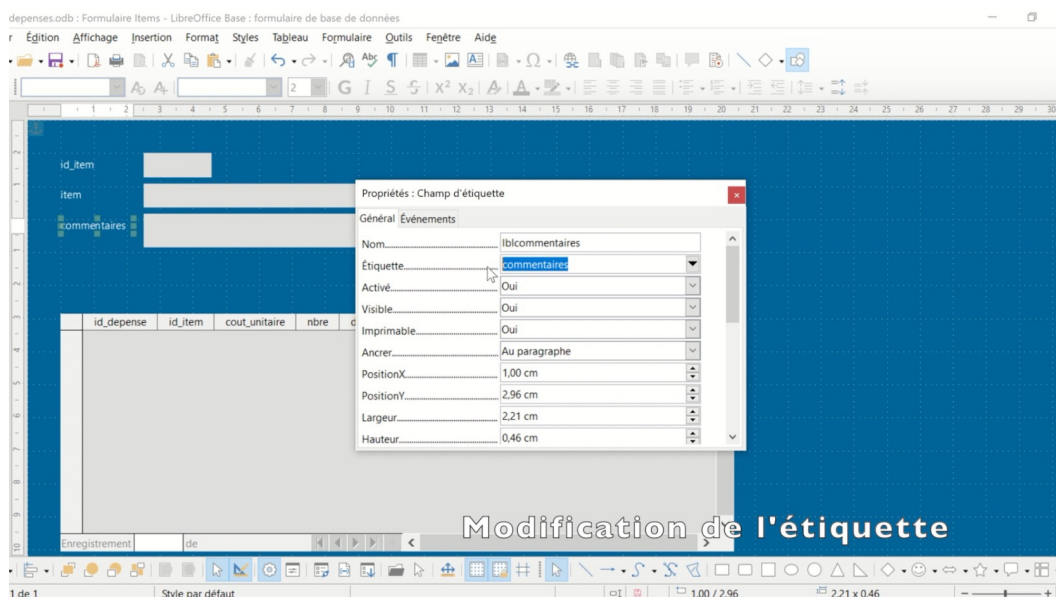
depenses.odb : Formulaire Items - LibreOffice Base : formulaire de base de données

r Édition Affichage Insertion Format Styles Tableau Formulaire Outils Fenêtre Aide

id_item

item

commentaires

Propriétés : Champ d'étiquette

Général Événements

| | |
|---|---|
| Nom | lblcommentaires |
| Étiquette | commentaires |
| Activé | Oui |
| Visible | Oui |
| Imprimable | Oui |
| Ancrer | Au paragraphe |
| PositionX | 1,00 cm |
| PositionY | 2,96 cm |
| Largeur | 2,21 cm |
| Hauteur | 0,46 cm |

| id_depense | id_item | cout_unitaire | nbre |
|---|---|---|---|

Enregistrement de

Modification de l'étiquette

1 de 1 Style par défaut 1,00 / 2,96 2,21 x 0,46